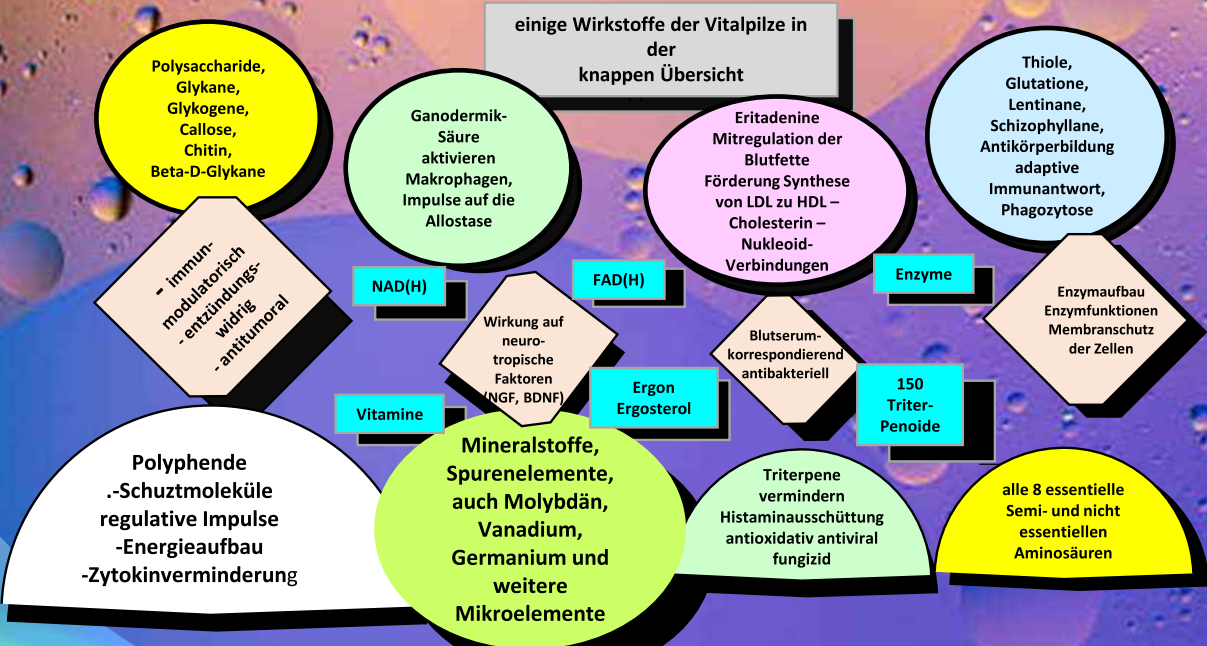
einige Wirkstoffe der Vitalpilze in der knappen Übersicht

Polysaccharide, Glykane, Glykogene, Callose, Chitin, Beta-D-Glykane

Ganodermik-Säure aktivieren Makrophagen, Impulse auf die Allostase

Eritadenine Mitregulation der Blutfette Förderung Synthese von LDL zu HDL – Cholesterin – Nukleoid-Verbindungen

Thiole, Glutatione, Lentinane, Schizophyllane, Antikörperbildung adaptive Immunantwort, Phagozytose

- immun-modulatorisch - entzündungs-widrig - antitumoral

NAD(H)

FAD(H)

Enzyme

Wirkung auf neuro-tropische Faktoren (NGF, BDNF)

Blutserum-korrespondierend antibakteriell

Enzymaufbau Enzymfunktionen Membranschutz der Zellen

Vitamine

Ergon Ergosterol

150 Triter-Penoide

Polyphende .-Schuztmoleküle regulative Impulse -Energieaufbau -Zytokinverminderung

Mineralstoffe, Spurenelemente, auch Molybdän, Vanadium, Germanium und weitere Mikroelemente

Triterpene vermindern Histaminausschüttung antioxidativ antiviral fungizid

alle 8 essentielle Semi- und nicht essentiellen Aminosäuren